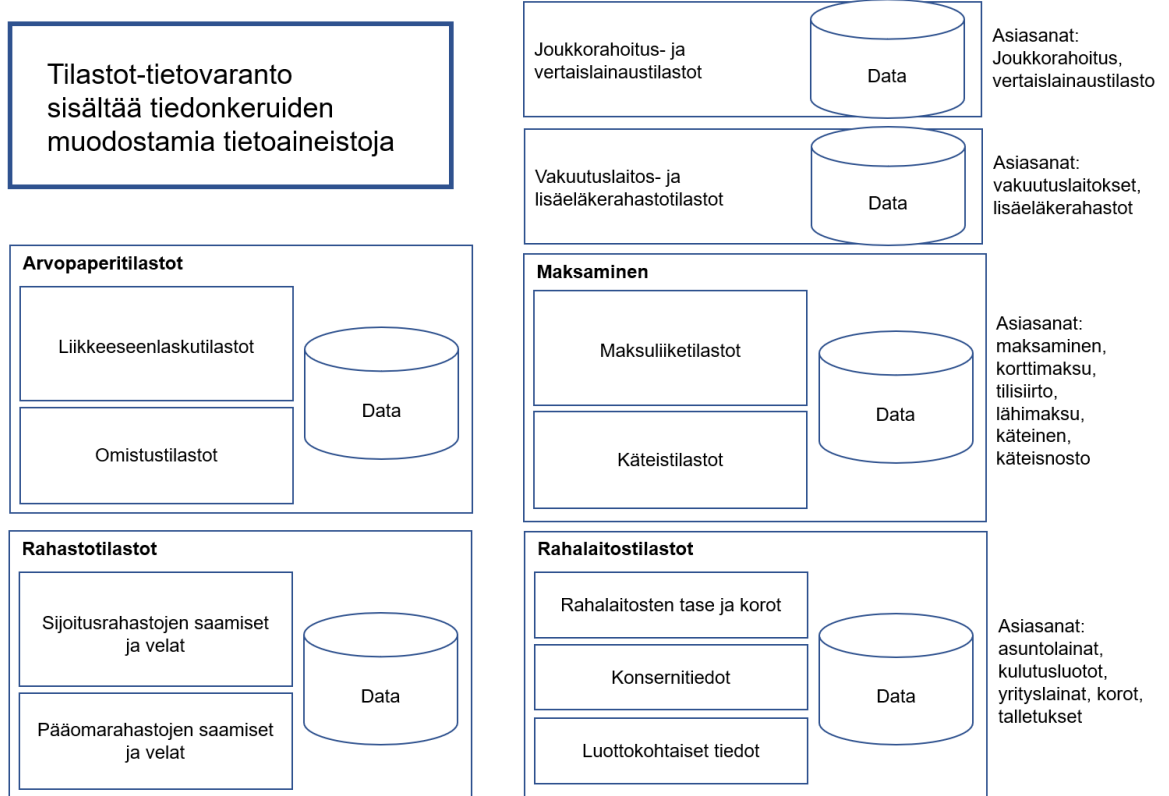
Tilastot-tietovaranto sisältää tiedonkeruiden muodostamia tietoaineistoja

Joukkorahoitus- ja vertaislainaustilastot

Data

Asiasanat: Joukkorahoitus, vertaislainaustilasto

Vakuutuslaitos- ja lisäeläkerahastotilastot

Data

Asiasanat: vakuutuslaitokset, lisäeläkerahastot

Arvopaperitilastot

Liikkeeseenlaskutilastot

Omistustilastot

Data

Maksaminen

Maksuliiketilastot

Käteistilastot

Data

Asiasanat: maksaminen, korttimaksu, tilisiirto, lähimaksu, käteinen, käteisnosto

Rahastotilastot

Sijoitusrahastojen saamiset ja velat

Pääomarahastojen saamiset ja velat

Data

Rahalaitostilastot

Rahalaitosten tase ja korot

Konsernitiedot

Luottokohtaiset tiedot

Data

Asiasanat: asuntolainat, kulutusluotot, yrityslainat, korot, talletukset